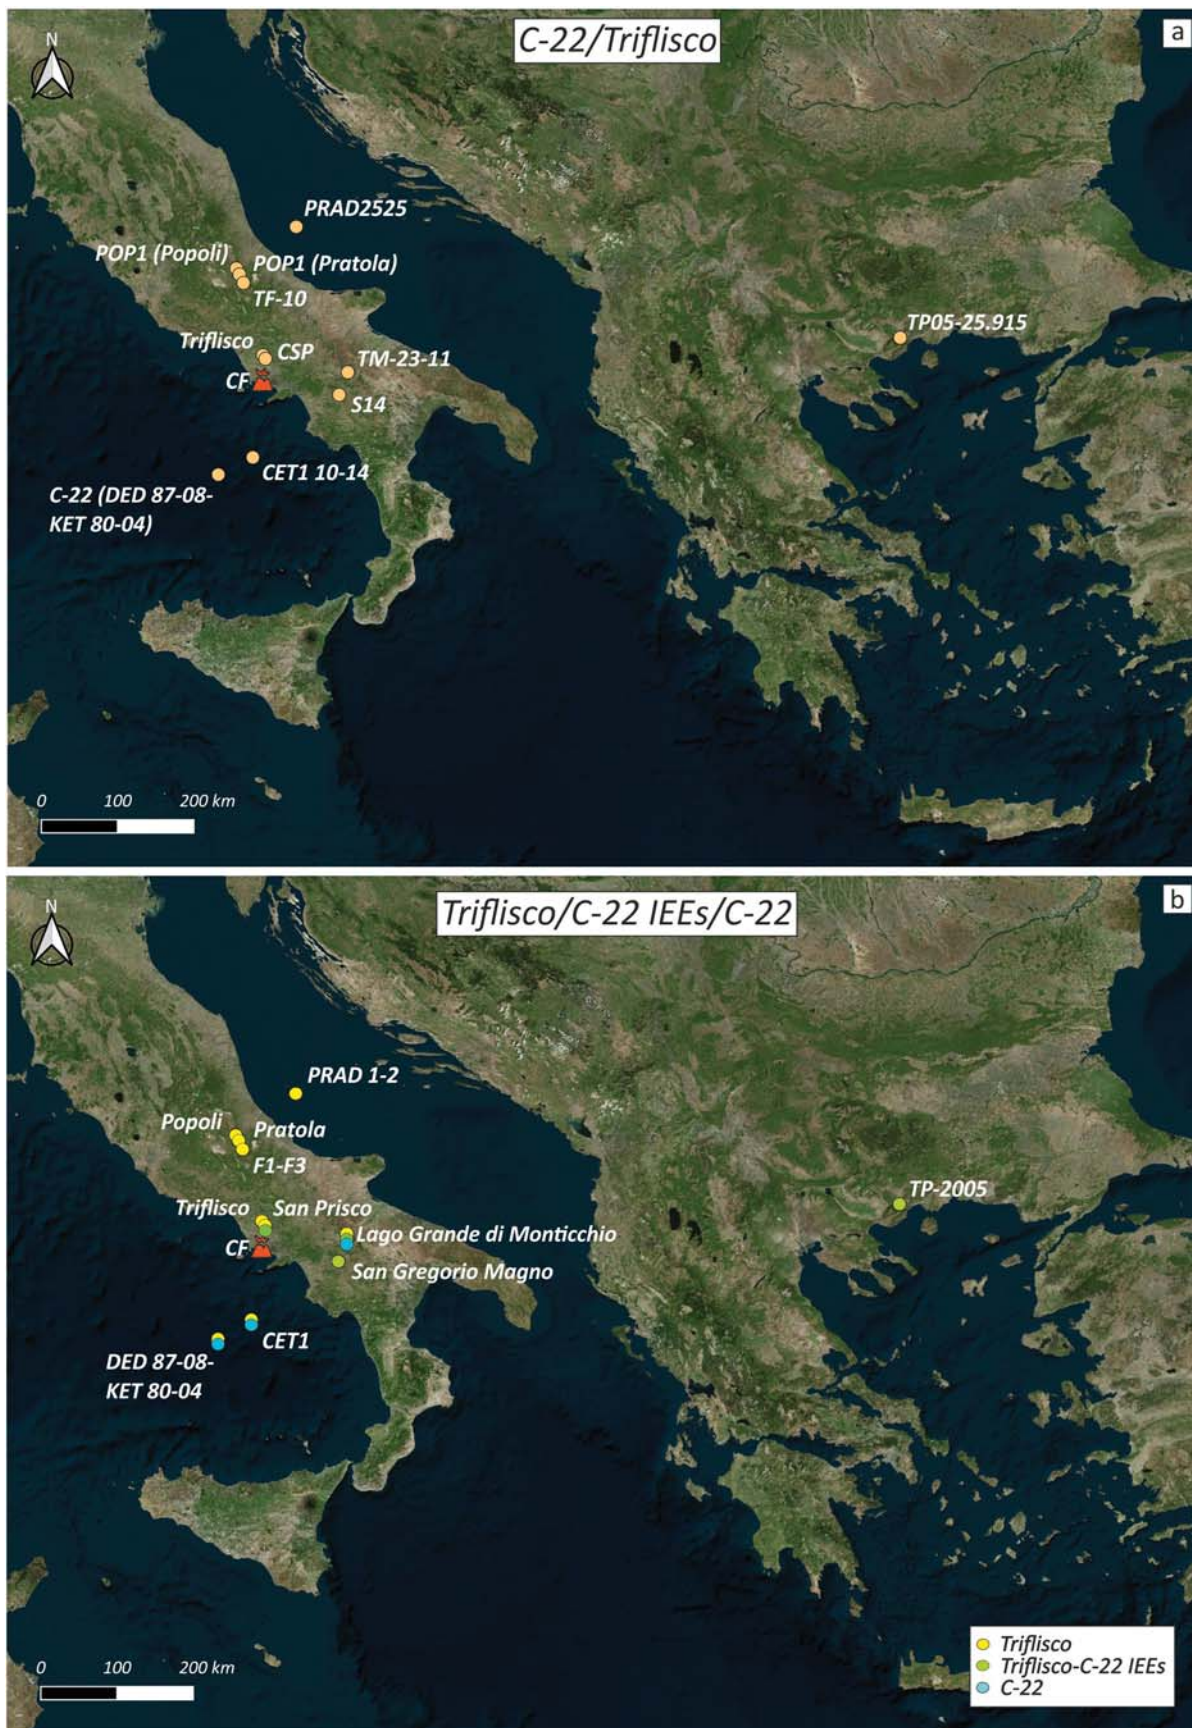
C-22/Triflisco

a

N

PRAD2525

POP1 (Popoli)

POP1 (Pratola)

TF-10

TP05-25.915

Triflisco

CSP

CF

TM-23-11

S14

CET1 10-14

C-22 (DED 87-08-KET 80-04)

0 100 200 km

Triflisco/C-22 IEEs/C-22

b

N

PRAD 1-2

Popoli

Pratola

F1-F3

TP-2005

Triflisco

San Prisco

CF

Lago Grande di Monticchio

San Gregorio Magno

CET1

DED 87-08-KET 80-04

0 100 200 km

Triflisco
Triflisco-C-22 IEEs
C-22